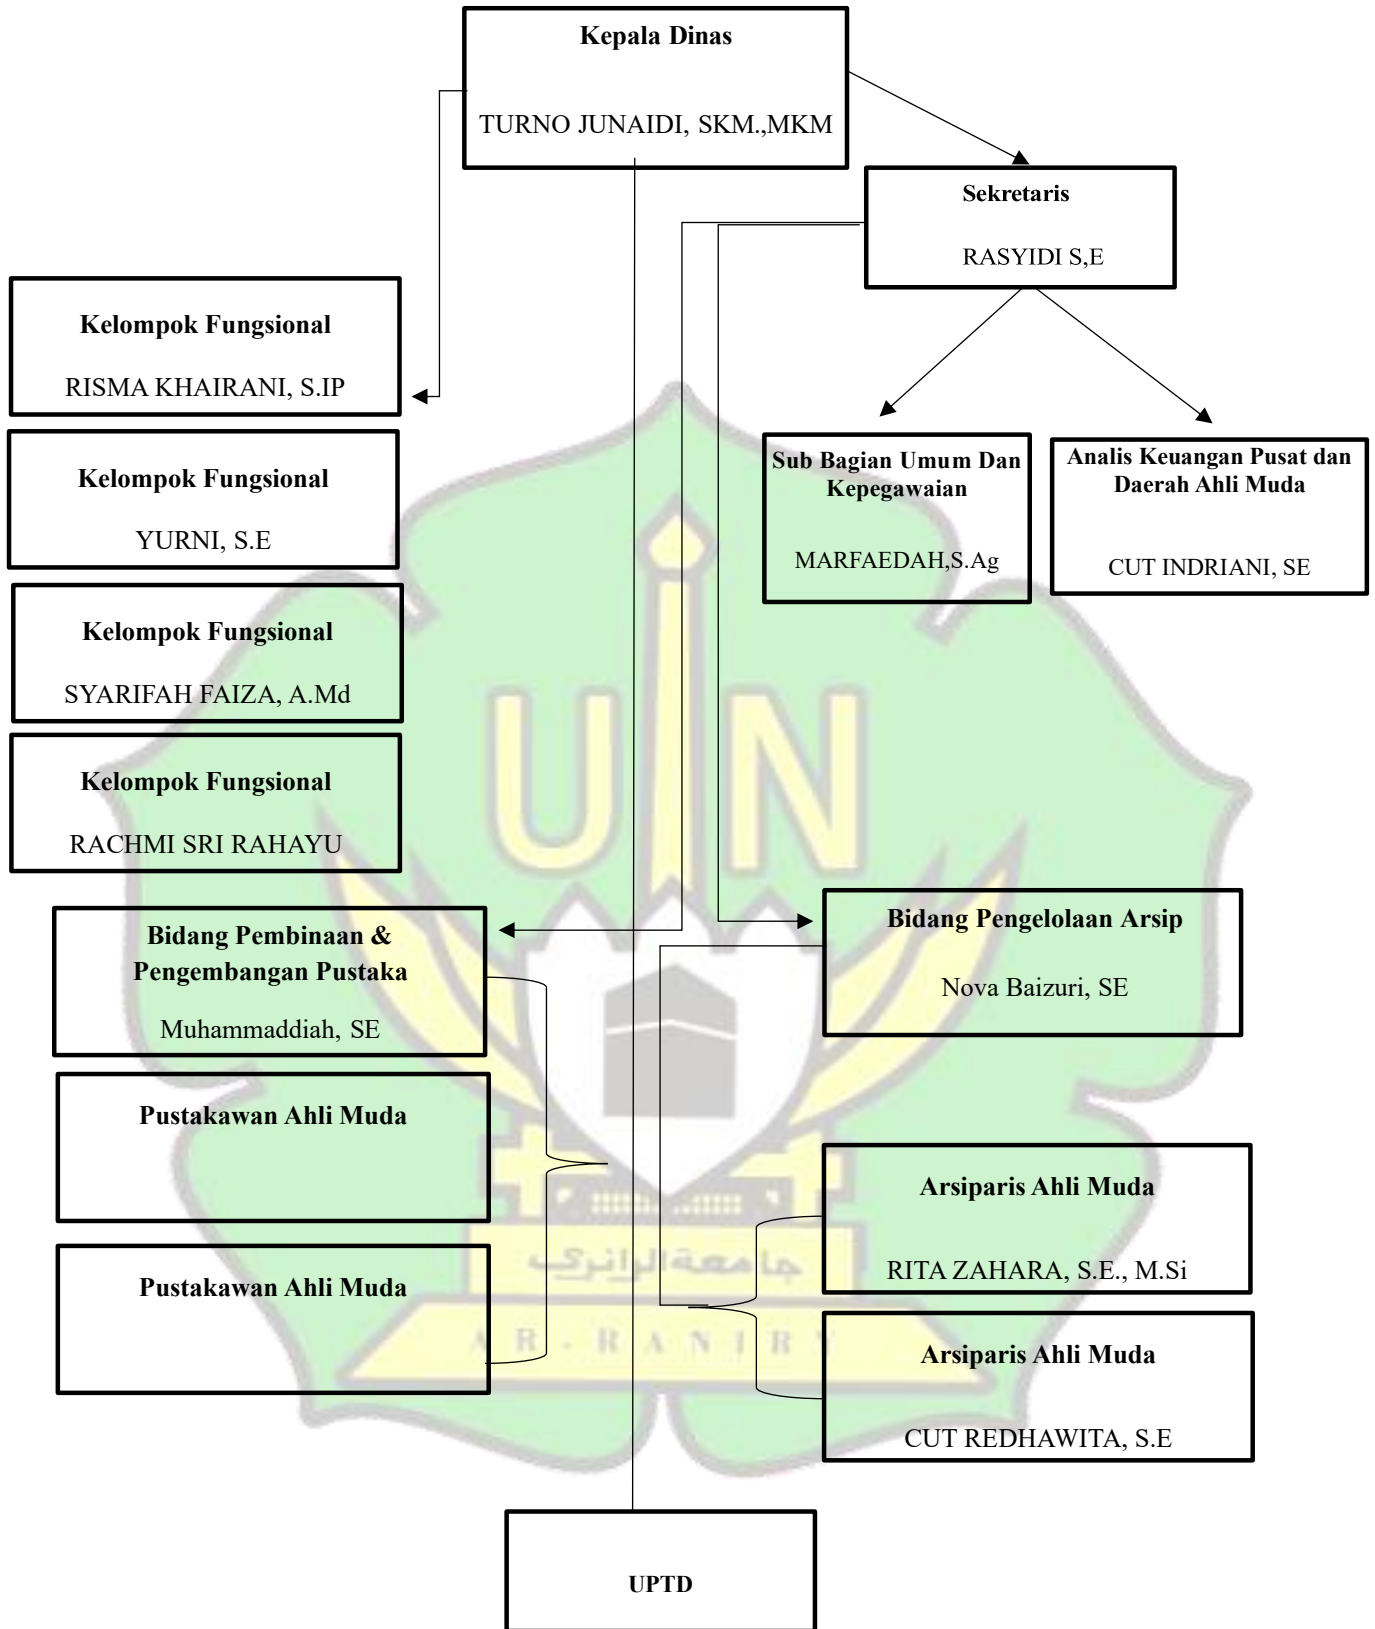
Kepala Dinas

TURNO JUNAIDI, SKM.,MKM

Sekretaris

RASYIDI S,E

Kelompok Fungsional

RISMA KHAIRANI, S.IP

Kelompok Fungsional

YURNI, S.E

Kelompok Fungsional

SYARIFAH FAIZA, A.Md

Kelompok Fungsional

RACHMI SRI RAHAYU

Sub Bagian Umum Dan Kepegawaian

MARFAEDAH,S.Ag

Analis Keuangan Pusat dan Daerah Ahli Muda

CUT INDRIANI, SE

Bidang Pembinaan & Pengembangan Pustaka

Muhammaddiah, SE

Bidang Pengelolaan Arsip

Nova Baizuri, SE

Pustakawan Ahli Muda

Pustakawan Ahli Muda

Arsiparis Ahli Muda

RITA ZAHARA, S.E., M.Si

Arsiparis Ahli Muda

CUT REDHAWITA, S.E

جامعة الرانري

A R - R A N I R Y

UPTD